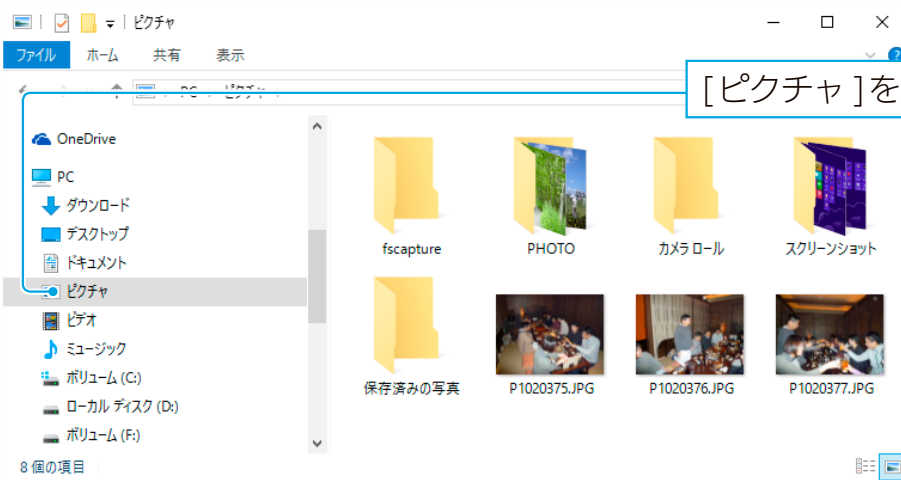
ピクチャ

ファイル　ホーム　共有　表示

PC › ピクチャ ›

[ ピクチャ ] を

OneDrive
PC
ダウンロード
デスクトップ
ドキュメント
ピクチャ
ビデオ
ミュージック
ボリューム (C:)
ローカル ディスク (D:)
ボリューム (F:)

fscapture
PHOTO
カメラ ロール
スクリーンショット
保存済みの写真
P1020375.JPG
P1020376.JPG
P1020377.JPG

8 個の項目